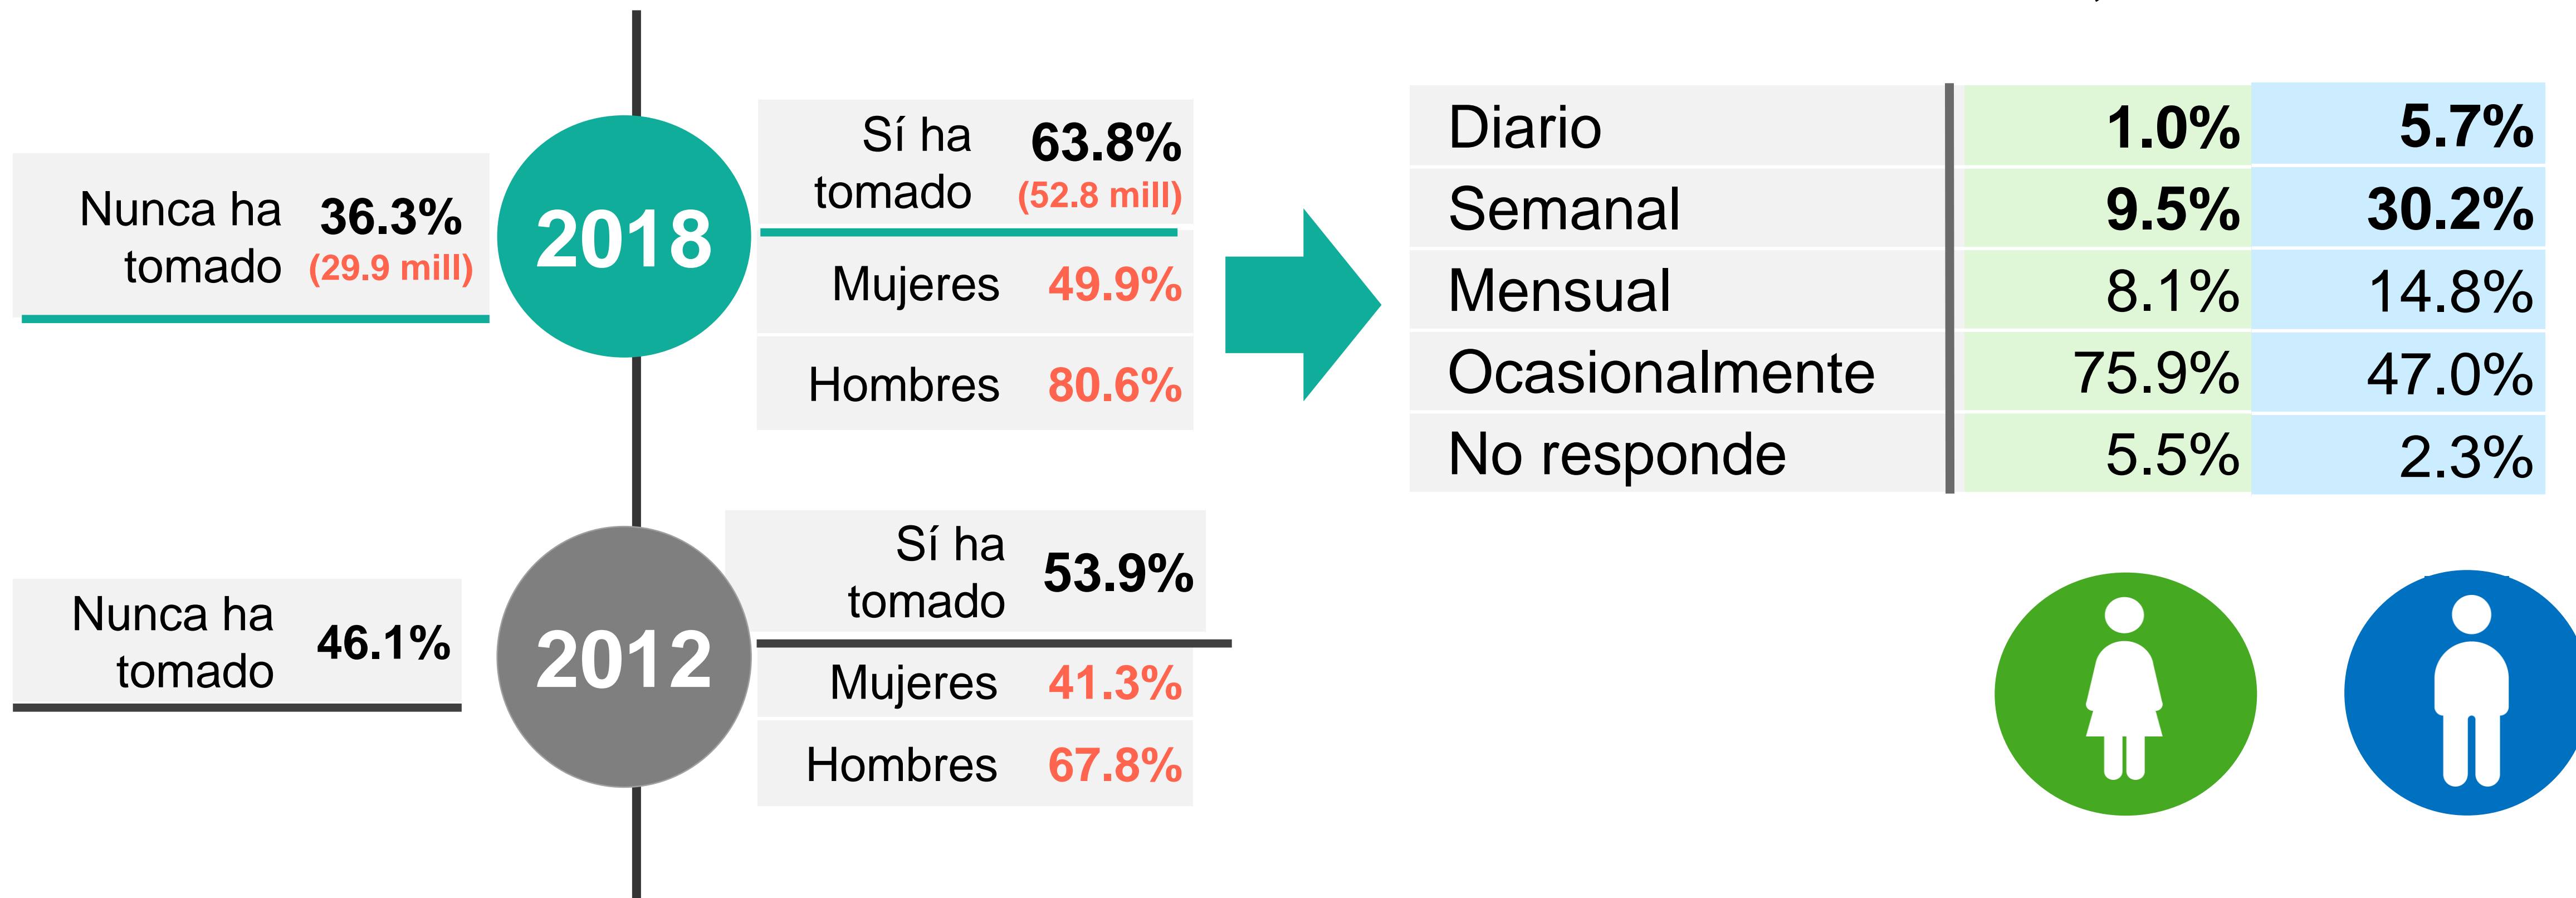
Nunca ha tomado 36.3% (29.9 mill)

2018

Sí ha tomado 63.8% (52.8 mill)

Mujeres 49.9%

Hombres 80.6%

| | | |
|---|---|---|
| Diario | 1.0% | 5.7% |
| Semanal | 9.5% | 30.2% |
| Mensual | 8.1% | 14.8% |
| Ocasionalmente | 75.9% | 47.0% |
| No responde | 5.5% | 2.3% |

Nunca ha tomado 46.1%

2012

Sí ha tomado 53.9%

Mujeres 41.3%

Hombres 67.8%